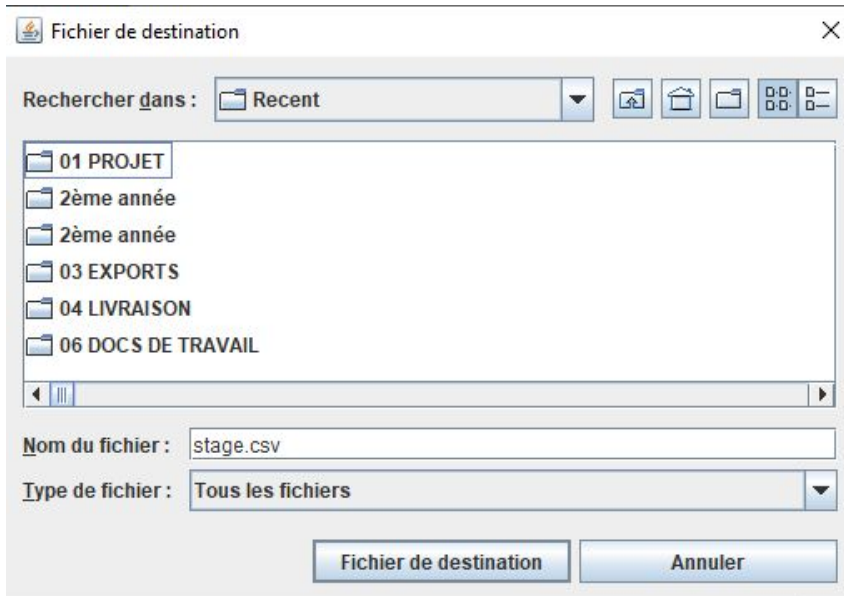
Fichier de destination

Rechercher dans : Recent

01 PROJET
2ème année
2ème année
03 EXPORTS
04 LIVRAISON
06 DOCS DE TRAVAIL

Nom du fichier : stage.csv
Type de fichier : Tous les fichiers

Fichier de destination
Annuler